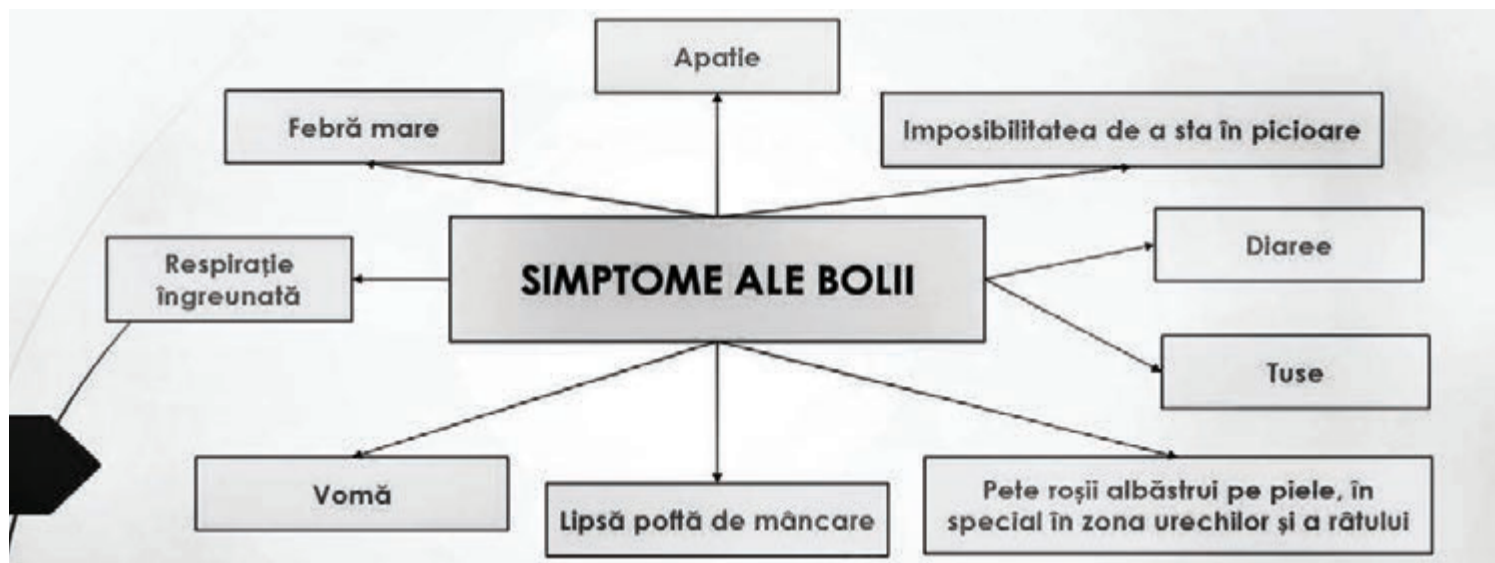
Apatie

Febră mare

Imposibilitatea de a sta în picioare

SIMPTOME ALE BOLII

Respirație îngreunată

Diaree

Tuse

Vomă

Lipsă poftă de mâncare

Pete roșii albăstrui pe piele, în special în zona urechilor și a râtului